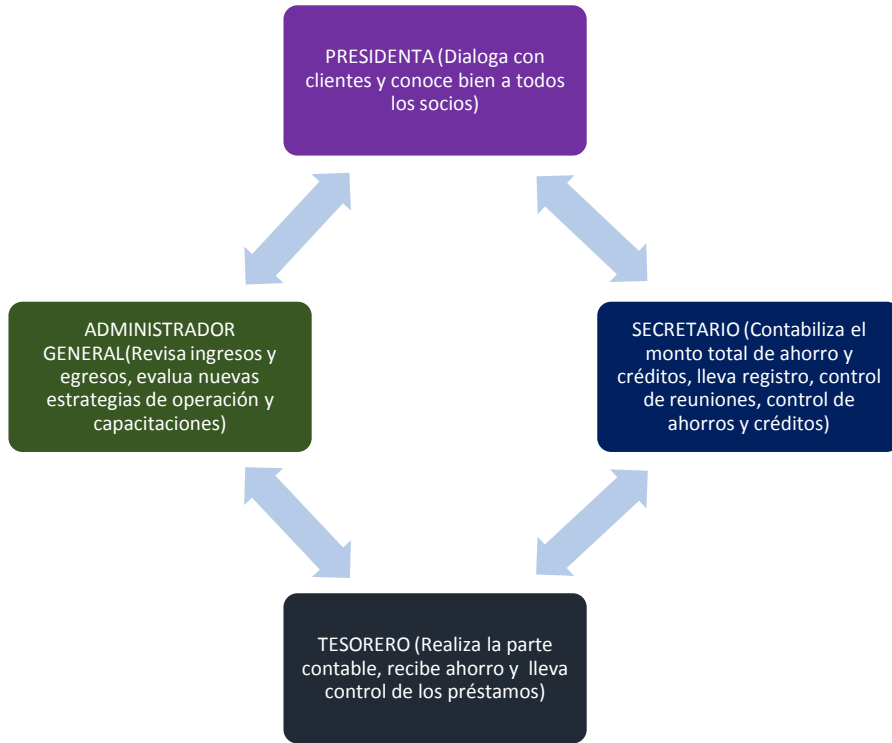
PRESIDENTA (Dialoga con clientes y conoce bien a todos los socios)

ADMINISTRADOR GENERAL(Revisa ingresos y egresos, evalua nuevas estrategias de operación y capacitaciones)

SECRETARIO (Contabiliza el monto total de ahorro y créditos, lleva registro, control de reuniones, control de ahorros y créditos)

TESORERO (Realiza la parte contable, recibe ahorro y lleva control de los préstamos)